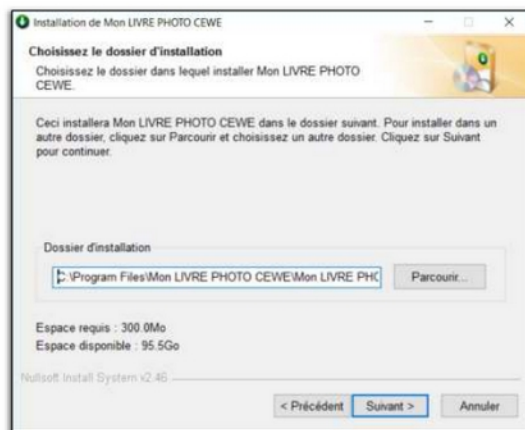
Installation de Mon LIVRE PHOTO CEWE

Choisissez le dossier d'installation

Choisissez le dossier dans lequel installer Mon LIVRE PHOTO CEWE.

Ceci installera Mon LIVRE PHOTO CEWE dans le dossier suivant. Pour installer dans un autre dossier, cliquez sur Parcourir et choisissez un autre dossier. Cliquez sur Suivant pour continuer.

Dossier d'installation

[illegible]:\Program Files\Mon LIVRE PHOTO CEWE\Mon LIVRE PHC

Parcourir...

Espace requis : 300.0Mo

Espace disponible : 95.5Go

Nullsoft Install System v2.46

< Précédent

Suivant >

Annuler